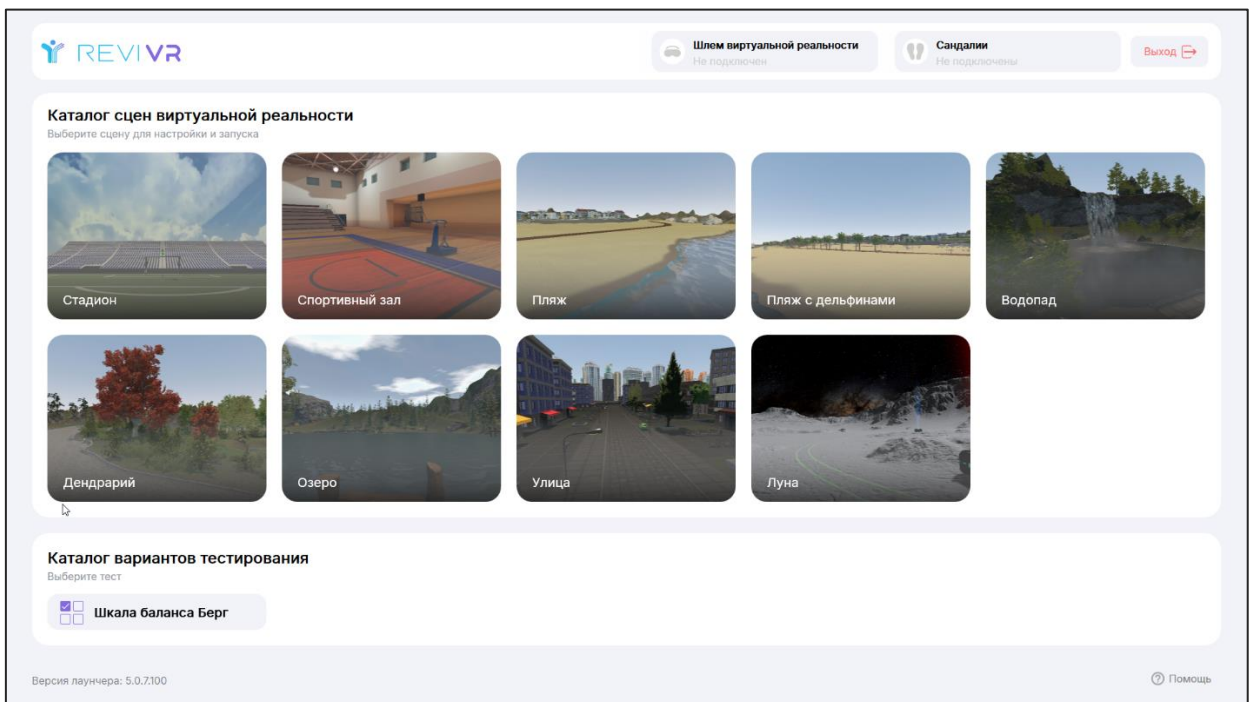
REVIVR

Шлем виртуальной реальности
Не подключен

Сандалии
Не подключены

Выход

Каталог сцен виртуальной реальности
Выберите сцену для настройки и запуска

Стадион

Спортивный зал

Пляж

Пляж с дельфинами

Водопад

Дендрарий

Озеро

Улица

Луна

Каталог вариантов тестирования
Выберите тест

Шкала баланса Берг

Версия лаунчера: 5.0.7.100

Помощь